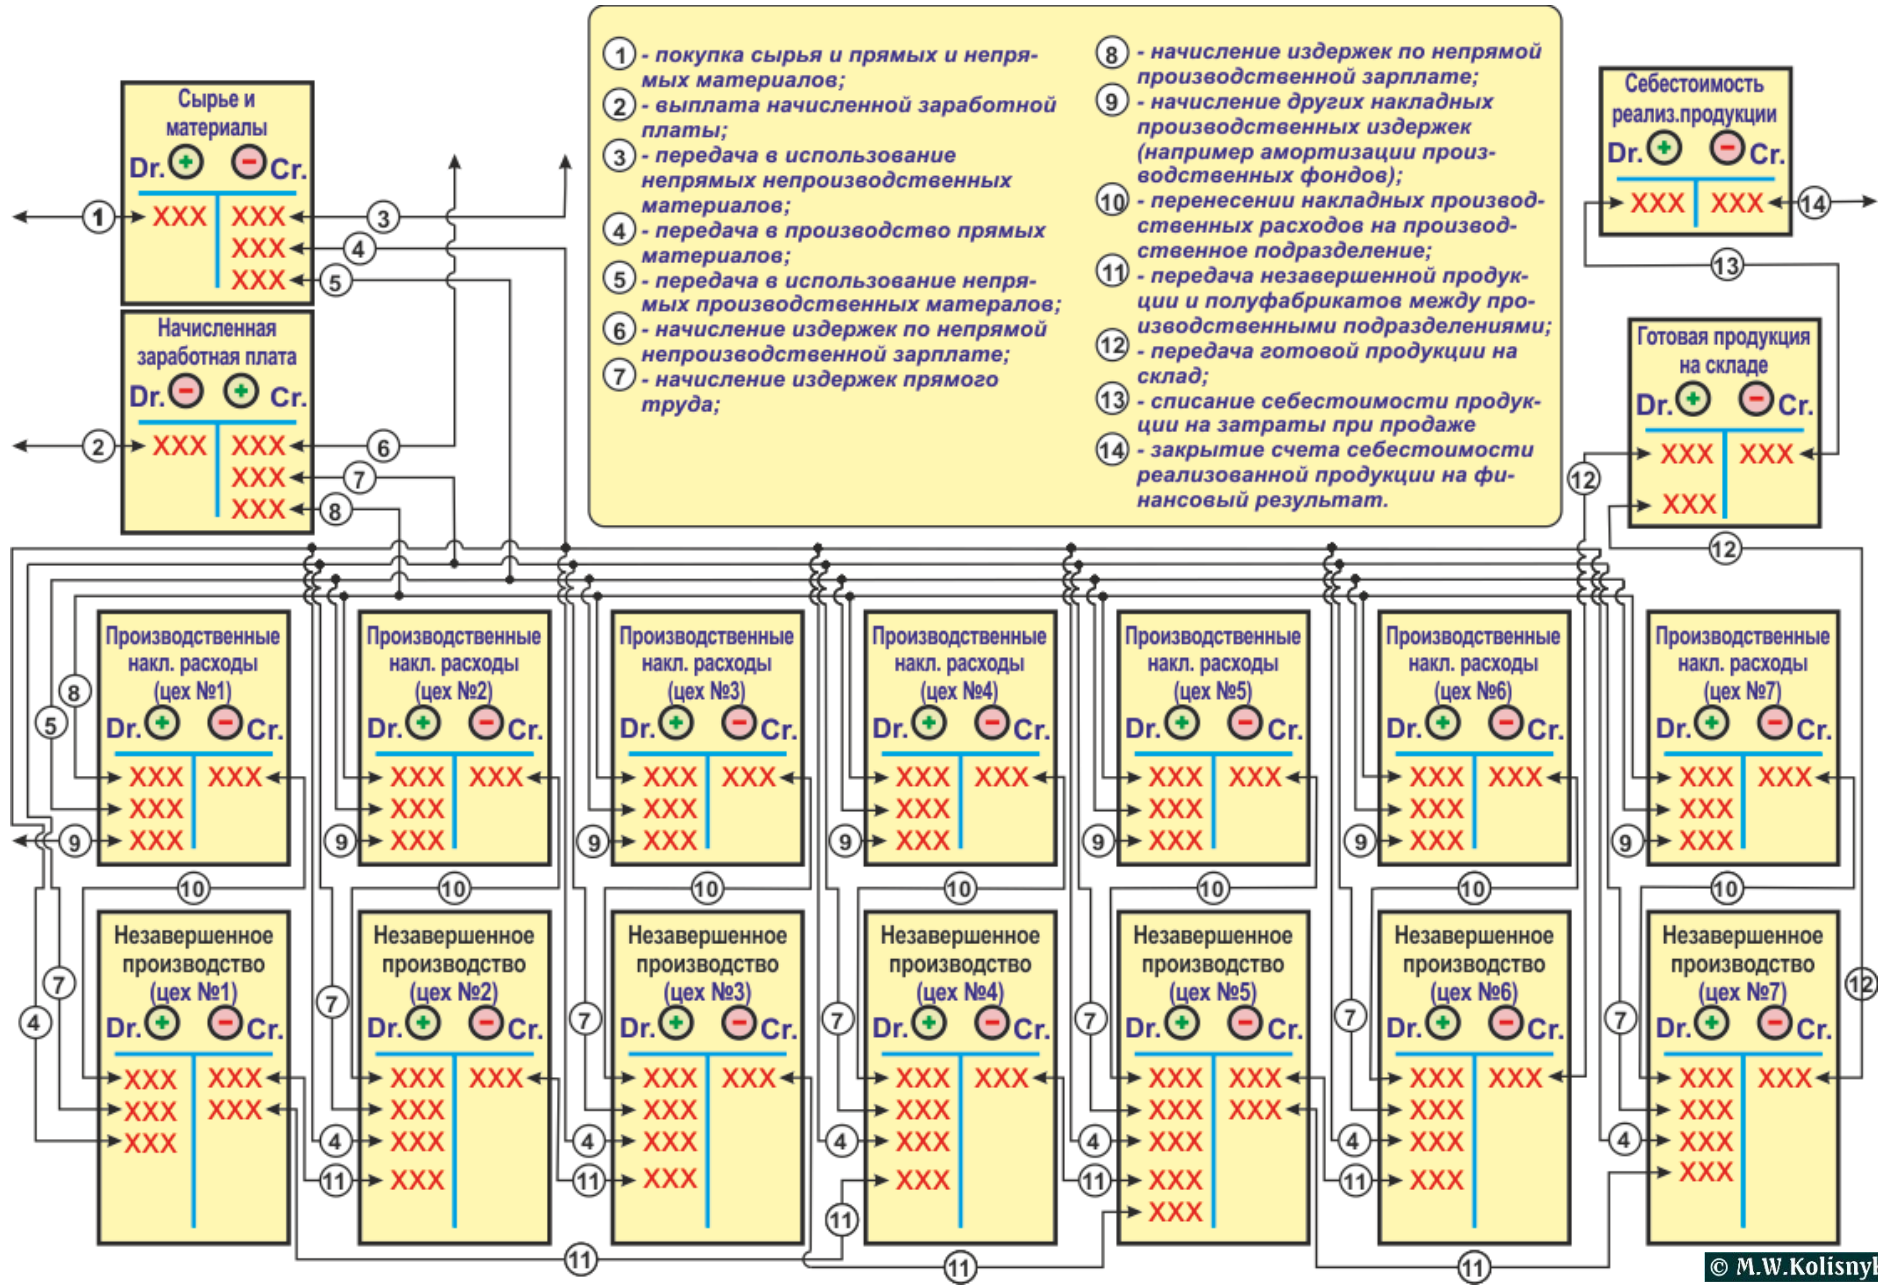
Сырье и материалы
Dr. Cr.
1 XXX XXX 3
XXX 4
XXX 5

Начисленная заработная плата
Dr. Cr.
2 XXX XXX 6
XXX 7
XXX 8

1 - покупка сырья и прямых и непрямых материалов;
2 - выплата начисленной заработной платы;
3 - передача в использование непрямых непроизводственных материалов;
4 - передача в производство прямых материалов;
5 - передача в использование непрямых производственных матерaлов;
6 - начисление издержек по непрямой непроизводственной зарплате;
7 - начисление издержек прямого труда;

8 - начисление издержек по непрямой производственной зарплате;
9 - начисление других накладных производственных издержек (например амортизации производственных фондов);
10 - перенесении накладных производственных расходов на производственное подразделение;
11 - передача незавершенной продукции и полуфабрикатов между производственными подразделениями;
12 - передача готовой продукции на склад;
13 - списание себестоимости продукции на затраты при продаже
14 - закрытие счета себестоимости реализованной продукции на финансовый результат.

Себестоимость реализ.продукции
Dr. Cr.
XXX XXX 14
13

Готовая продукция на складе
Dr. Cr.
XXX XXX
XXX
12
12

Производственные накл. расходы (цех №1)
Dr. Cr.
8 5 XXX XXX
XXX
9 XXX
10

Производственные накл. расходы (цех №2)
Dr. Cr.
XXX XXX
XXX
9 XXX
10

Производственные накл. расходы (цех №3)
Dr. Cr.
XXX XXX
XXX
9 XXX
10

Производственные накл. расходы (цех №4)
Dr. Cr.
XXX XXX
XXX
9 XXX
10

Производственные накл. расходы (цех №5)
Dr. Cr.
XXX XXX
XXX
9 XXX
10

Производственные накл. расходы (цех №6)
Dr. Cr.
XXX XXX
XXX
9 XXX
10

Производственные накл. расходы (цех №7)
Dr. Cr.
XXX XXX
XXX
9 XXX
10

Незавершенное производство (цех №1)
Dr. Cr.
7 4 XXX XXX
XXX XXX
XXX

Незавершенное производство (цех №2)
Dr. Cr.
7 XXX XXX
XXX
4 XXX
11 XXX
11

Незавершенное производство (цех №3)
Dr. Cr.
7 XXX XXX
XXX
4 XXX
11 XXX

Незавершенное производство (цех №4)
Dr. Cr.
7 XXX XXX
XXX
4 XXX
11 XXX
11

Незавершенное производство (цех №5)
Dr. Cr.
7 XXX XXX
XXX XXX
4 XXX
11 XXX
XXX

Незавершенное производство (цех №6)
Dr. Cr.
7 XXX XXX
XXX
4 XXX
11 XXX
11

Незавершенное производство (цех №7)
Dr. Cr.
7 XXX XXX
XXX
4 XXX
XXX
12

© M.W.Kolisnyk